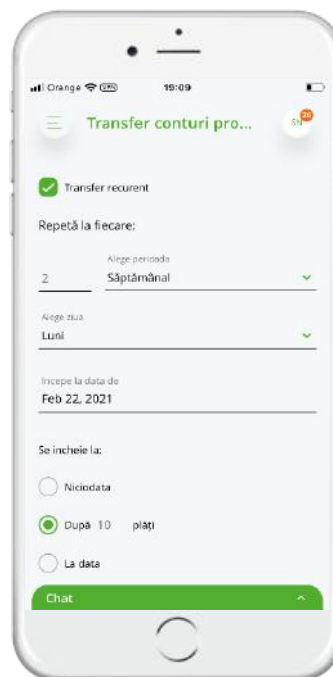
Orange 15:09

Transfer conturi pro...

SN 26

Transfer recurent

Repetă la fiecare:

2

Alege perioada
Săptămânal

Alege ziua
Luni

Incepe la data de
Feb 22, 2021

Se incheie la:

Niciodata

Dupa 10 plăți

La data

Chat